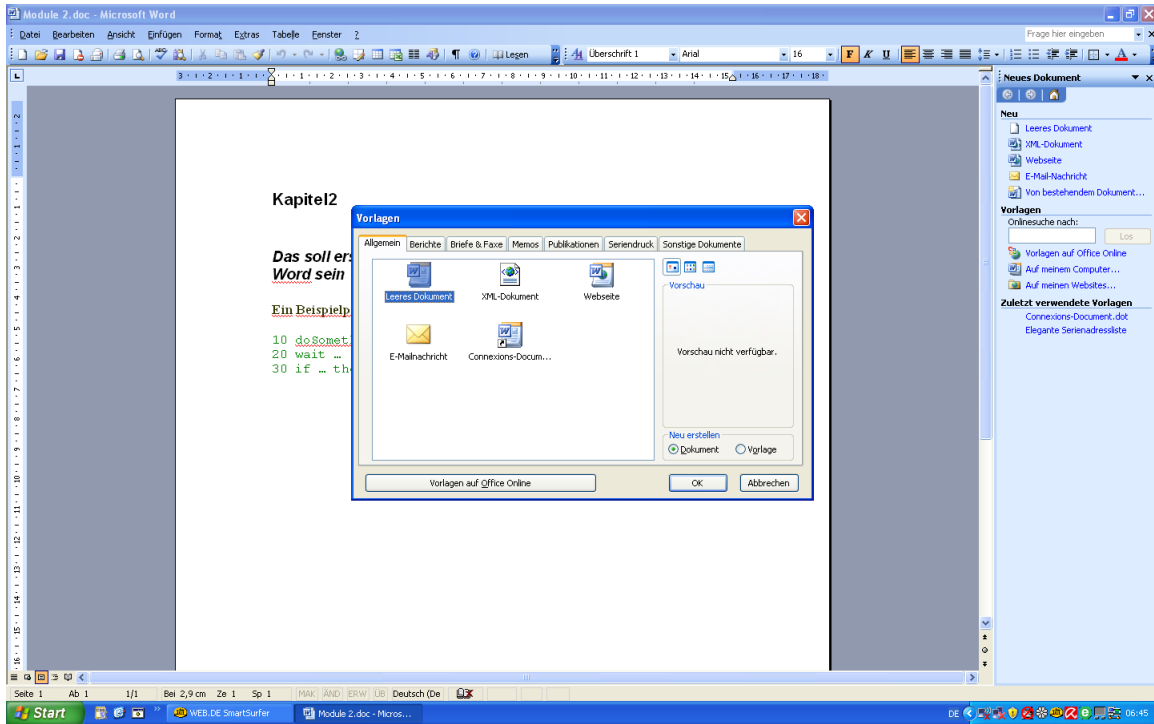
Module 2.doc - Microsoft Word

Datei Bearbeiten Ansicht Einfügen Format Extras Tabelle Fenster ?

Frage hier eingeben

Legen Überschrift 1 Arial 16 F K U

Kapitel2

Das soll er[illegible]
Word sein

Ein Beispielp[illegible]

10 doSomet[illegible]
20 wait …
30 if … th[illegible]

Vorlagen

Allgemein | Berichte | Briefe & Faxe | Memos | Publikationen | Seriendruck | Sonstige Dokumente

Leeres Dokument
XML-Dokument
Webseite
E-Mailnachricht
Connexions-Docum...

Vorschau

Vorschau nicht verfügbar.

Neu erstellen
Dokument
Vorlage

Vorlagen auf Office Online
OK
Abbrechen

Neues Dokument

Neu
Leeres Dokument
XML-Dokument
Webseite
E-Mail-Nachricht
Von bestehendem Dokument...

Vorlagen
Onlinesuche nach:
Los
Vorlagen auf Office Online
Auf meinem Computer...
Auf meinen Websites...

Zuletzt verwendete Vorlagen
Connexions-Document.dot
Elegante Serienadressliste

Seite 1 Ab 1 1/1 Bei 2,9 cm Ze 1 Sp 1 MAK ÄND ERW ÜB Deutsch (De

Start WEB.DE SmartSurfer Module 2.doc - Micros... DE 06:45